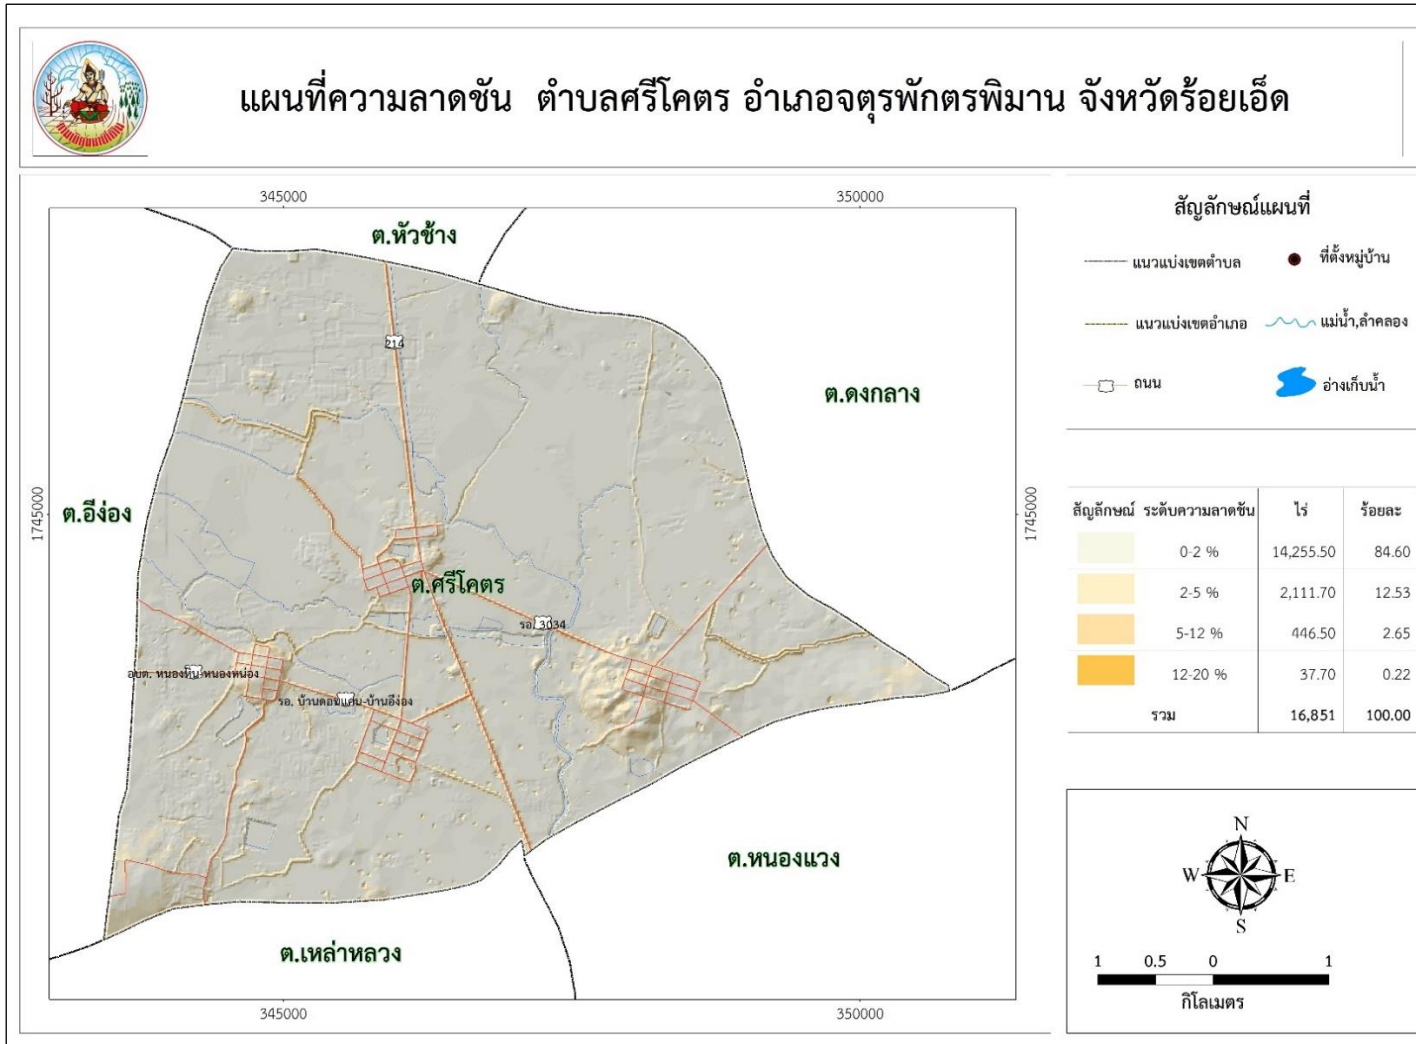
แผนที่ความลาดชัน ตำบลศรีโคตร อำเภอจตุรพักตรพิมาน จังหวัดร้อยเอ็ด

345000

350000

ต.หัวช้าง

214

ต.ดงกลาง

1745000

ต.อีง่อง

ต.ศรีโคตร

รอ. 3034

อบต. หนองหิน-หนองหน่อง

รอ. บ้านดอนแสน-บ้านอีง่อง

1745000

ต.หนองแวง

ต.เหล่าหลวง

345000

350000

สัญลักษณ์แผนที่

แนวแบ่งเขตตำบล

ที่ตั้งหมู่บ้าน

แนวแบ่งเขตอำเภอ

แม่น้ำ,ลำคลอง

ถนน

อ่างเก็บน้ำ

| สัญลักษณ์ | ระดับความลาดชัน | ไร่ | ร้อยละ |
|---|---|---|---|
| | 0-2 % | 14,255.50 | 84.60 |
| | 2-5 % | 2,111.70 | 12.53 |
| | 5-12 % | 446.50 | 2.65 |
| | 12-20 % | 37.70 | 0.22 |
| | รวม | 16,851 | 100.00 |

N
W E
S

1 0.5 0 1
กิโลเมตร